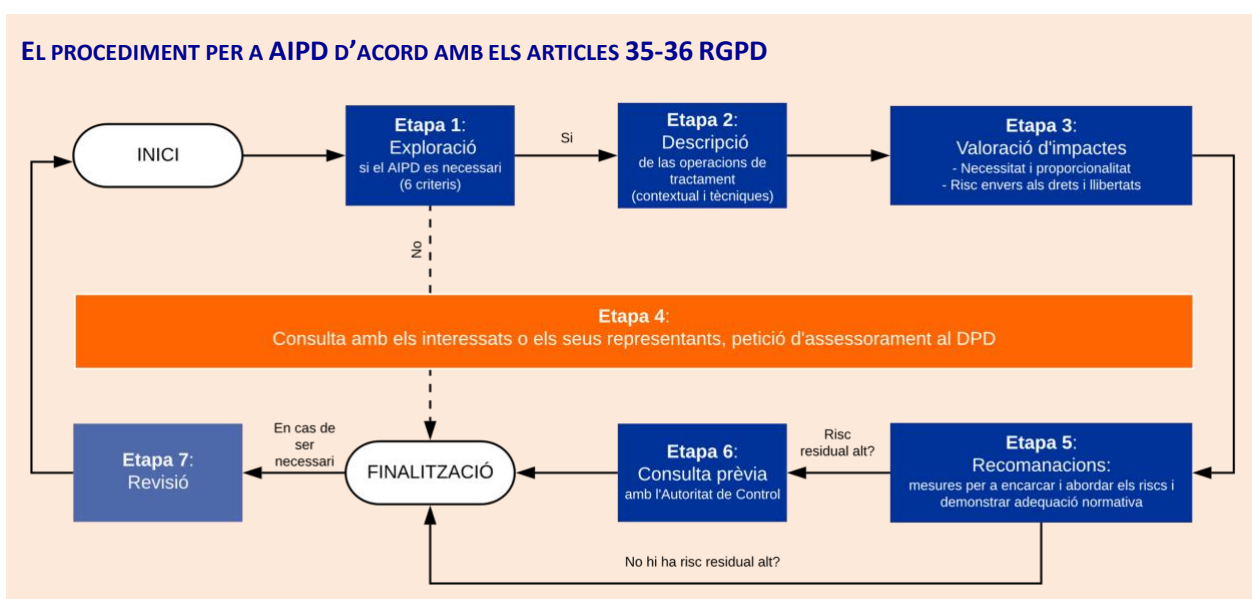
EL PROCEDIMENT PER A AIPD D'ACORD AMB ELS ARTICLES 35-36 RGPD

INICI

Etapa 1:
Exploració
si el AIPD es necessari
(6 criteris)

Si

Etapa 2:
Descripció
de las operacions de tractament
(contextual i tècniques)

Etapa 3:
Valoració d'impactes
- Necessitat i proporcionalitat
- Risc envers als drets i llibertats

No

Etapa 4:
Consulta amb els interessats o els seus representants, petició d'assessorament al DPD

Etapa 7:
Revisió

En cas de ser necessari

FINALITZACIÓ

Etapa 6:
Consulta prèvia
amb l'Autoritat de Control

Risc residual alt?

Etapa 5:
Recomanacions:
mesures per a encarcar i abordar els riscs i demonstrar adequació normativa

No hi ha risc residual alt?